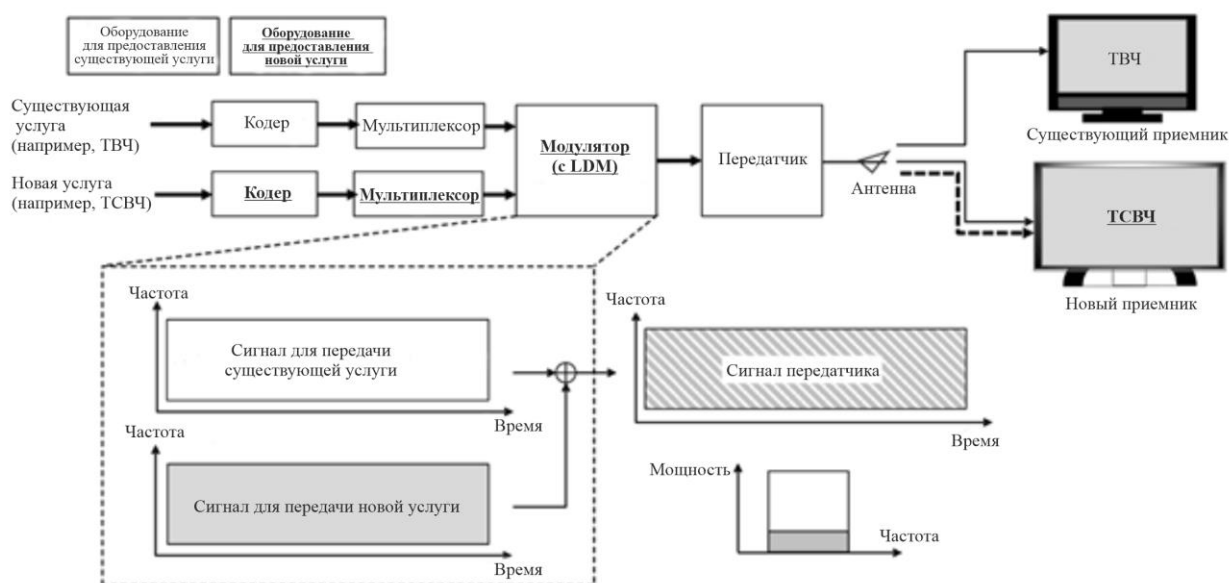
Оборудование для предоставления существующей услуги

Оборудование для предоставления новой услуги

Существующая услуга (например, ТВЧ)

Новая услуга (например, ТСВЧ)

Кодер

Мультиплексор

Кодер

Мультиплексор

Модулятор (с LDM)

Передатчик

Антенна

ТВЧ

Существующий приемник

ТСВЧ

Новый приемник

Частота

Сигнал для передачи существующей услуги

Время

Частота

Сигнал для передачи новой услуги

Время

Частота

Сигнал передатчика

Время

Мощность

Частота